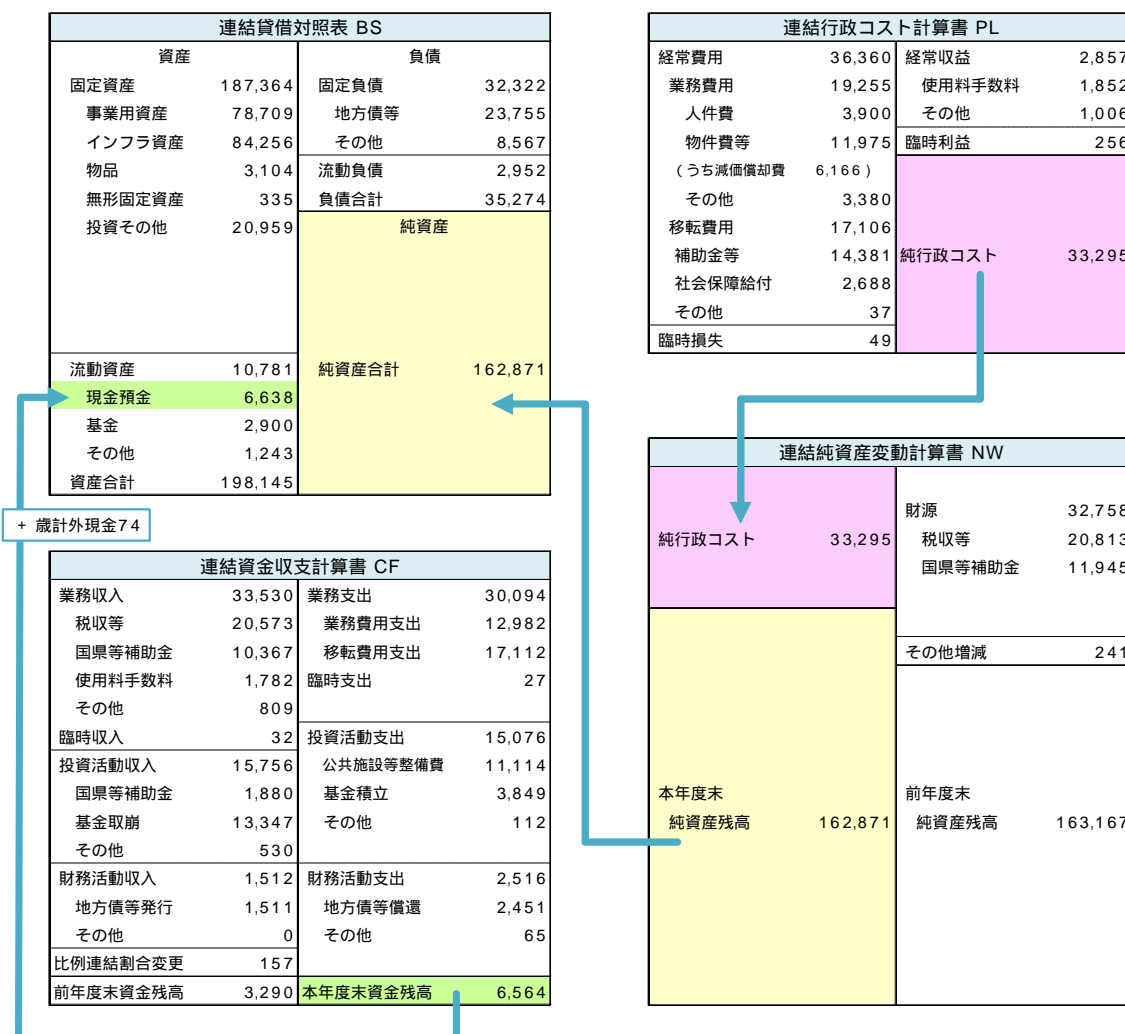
連結貸借対照表 BS

| 資産 | | 負債 | |
|---|---|---|---|
| 固定資産 | 187,364 | 固定負債 | 32,322 |
| 事業用資産 | 78,709 | 地方債等 | 23,755 |
| インフラ資産 | 84,256 | その他 | 8,567 |
| 物品 | 3,104 | 流動負債 | 2,952 |
| 無形固定資産 | 335 | 負債合計 | 35,274 |
| 投資その他 | 20,959 | 純資産 | |
| 流動資産 | 10,781 | 純資産合計 | 162,871 |
| 現金預金 | 6,638 | | |
| 基金 | 2,900 | | |
| その他 | 1,243 | | |
| 資産合計 | 198,145 | | |

+ 歳計外現金74

連結行政コスト計算書 PL

| | | | |
|---|---|---|---|
| 経常費用 | 36,360 | 経常収益 | 2,857 |
| 業務費用 | 19,255 | 使用料手数料 | 1,852 |
| 人件費 | 3,900 | その他 | 1,006 |
| 物件費等 | 11,975 | 臨時利益 | 256 |
| （うち減価償却費 6,166） | | | |
| その他 | 3,380 | | |
| 移転費用 | 17,106 | | |
| 補助金等 | 14,381 | 純行政コスト | 33,295 |
| 社会保障給付 | 2,688 | | |
| その他 | 37 | | |
| 臨時損失 | 49 | | |

連結純資産変動計算書 NW

| | | | |
|---|---|---|---|
| 純行政コスト | 33,295 | 財源 | 32,758 |
| | | 税収等 | 20,813 |
| | | 国県等補助金 | 11,945 |
| | | その他増減 | 241 |
| 本年度末 純資産残高 | 162,871 | 前年度末 純資産残高 | 163,167 |

連結資金収支計算書 CF

| | | | |
|---|---|---|---|
| 業務収入 | 33,530 | 業務支出 | 30,094 |
| 税収等 | 20,573 | 業務費用支出 | 12,982 |
| 国県等補助金 | 10,367 | 移転費用支出 | 17,112 |
| 使用料手数料 | 1,782 | 臨時支出 | 27 |
| その他 | 809 | | |
| 臨時収入 | 32 | 投資活動支出 | 15,076 |
| 投資活動収入 | 15,756 | 公共施設等整備費 | 11,114 |
| 国県等補助金 | 1,880 | 基金積立 | 3,849 |
| 基金取崩 | 13,347 | その他 | 112 |
| その他 | 530 | | |
| 財務活動収入 | 1,512 | 財務活動支出 | 2,516 |
| 地方債等発行 | 1,511 | 地方債等償還 | 2,451 |
| その他 | 0 | その他 | 65 |
| 比例連結割合変更 | 157 | | |
| 前年度末資金残高 | 3,290 | 本年度末資金残高 | 6,564 |